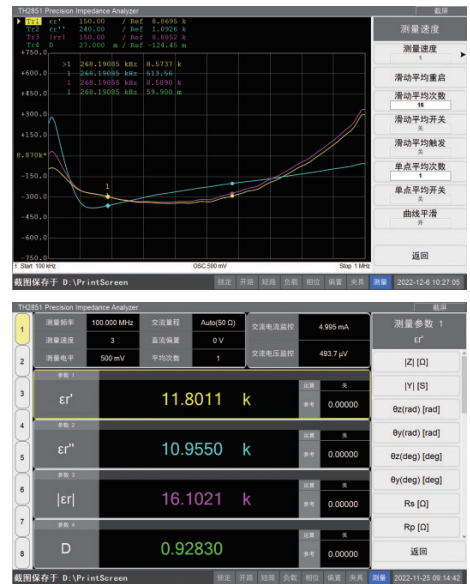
TH2851 Precision Impedance Analyzer

截屏

Tr1 εr' 150.00 / Ref 8.8695 k
Tr2 εr'' 240.00 / Ref 1.0926 k
Tr3 |εr| 150.00 / Ref 8.8952 k
Tr4 D 27.000 m / Ref -124.45 m

+750.0
+600.0
+450.0
+300.0
+150.0
8.870k
-150.0
-300.0
-450.0
-600.0
-750.0

>1 268.19085 kHz 8.5737 k
1 268.19085 kHz 613.66
1 268.19085 kHz 8.5890 k
1 268.19085 kHz 59.900 m

1 Start 100 kHz
OSC 500 mV
Stop 1 MHz

测量速度
测量速度
1
滑动平均重启
滑动平均次数
16
滑动平均开关
关
滑动平均触发
关
单点平均次数
1
单点平均开关
关
曲线平滑
开
返回

截图保存于 D:\PrintScreen
锁定 开路 短路 负载 相位 偏置 夹具 测量 2022-12-6 10:27:05

TH2851 Precision Impedance Analyzer

截屏

1
2
3
4
5
6
7
8

| 测量频率 | 100.000 MHz | 交流量程 | Auto(50 Ω) | 交流电流监控 | 4.995 mA |
|---|---|---|---|---|---|
| 测量速度 | 3 | 直流偏置 | 0 V | 交流电压监控 | 493.7 µV |
| 测量电平 | 500 mV | 平均次数 | 1 | | |

参数 1
εr' 11.8011 k
比较 关
参考 0.00000

参数 2
εr'' 10.9550 k
比较 关
参考 0.00000

参数 3
|εr| 16.1021 k
比较 关
参考 0.00000

参数 4
D 0.92830
比较 关
参考 0.00000

测量参数 1
εr'
|Z| [Ω]
|Y| [S]
θz(rad) [rad]
θy(rad) [rad]
θz(deg) [deg]
θy(deg) [deg]
Rs [Ω]
Rp [Ω]
返回

截图保存于 D:\PrintScreen
锁定 开路 短路 负载 相位 偏置 夹具 测量 2022-11-25 09:14:42